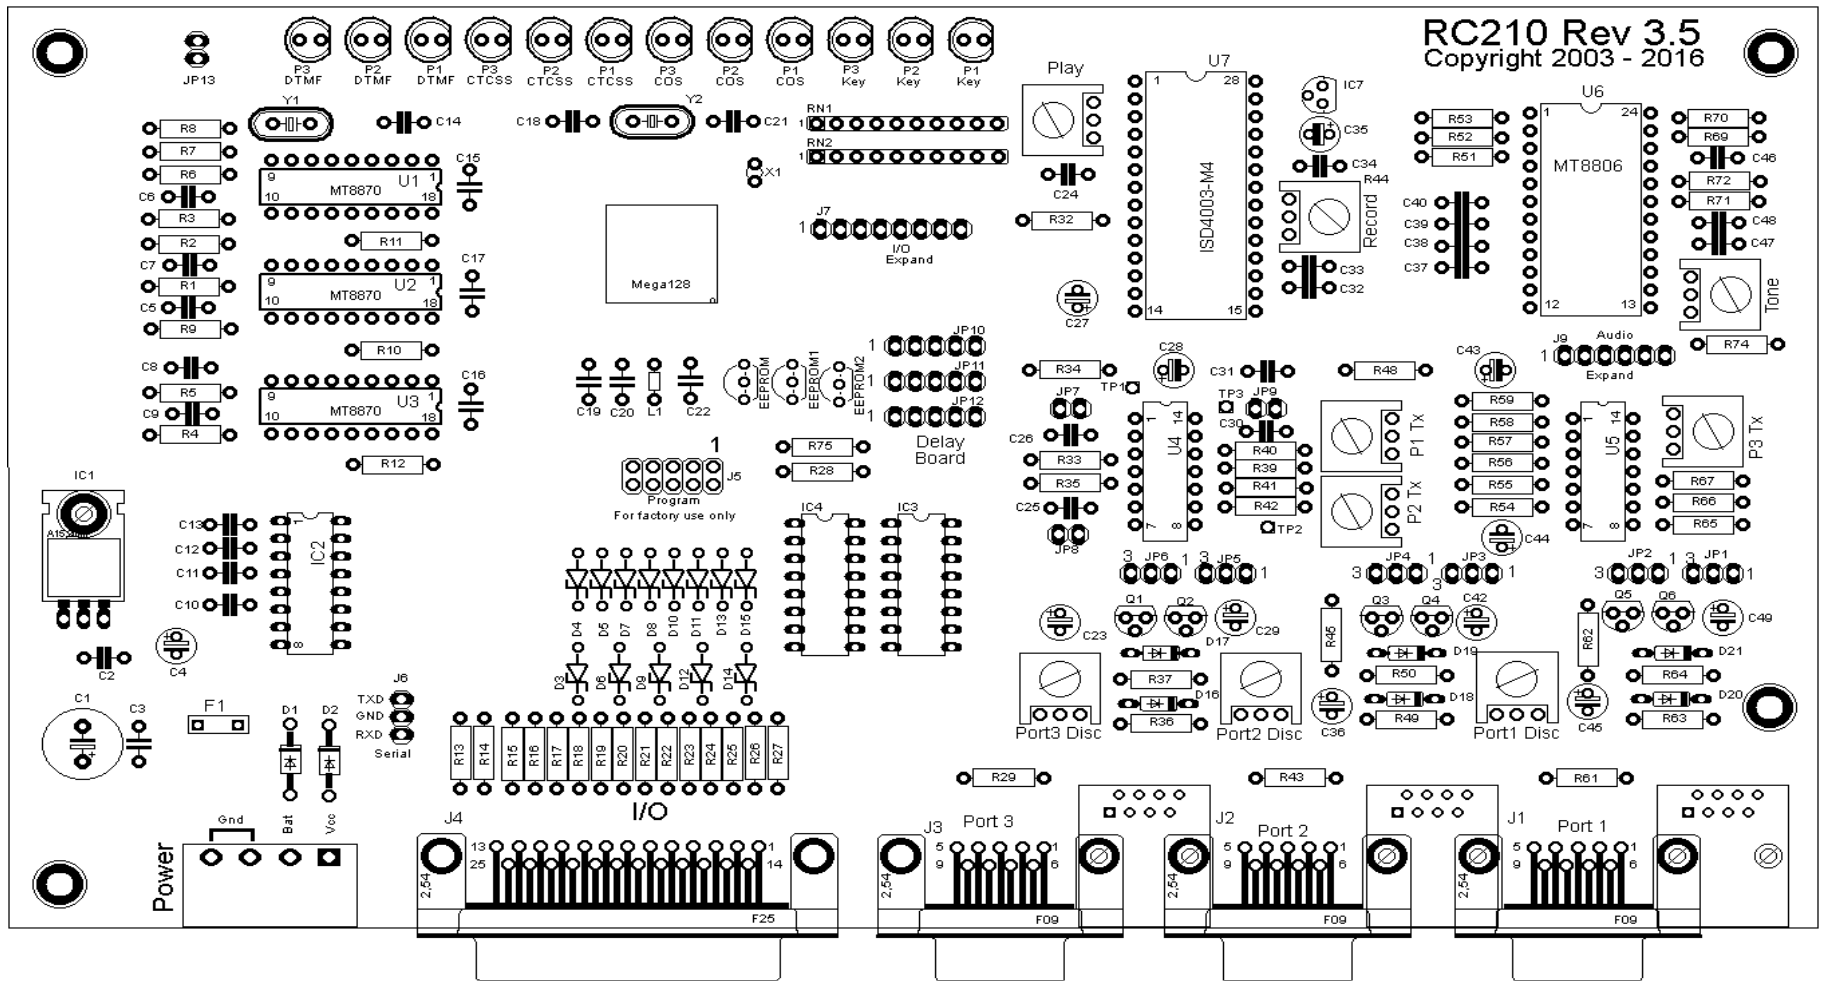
RC210 Rev 3.5
Copyright 2003 - 2016

JP13
P3 DTMF
P2 DTMF
P1 DTMF
P3 CTCSS
P2 CTCSS
P1 CTCSS
P3 COS
P2 COS
P1 COS
P3 Key
P2 Key
P1 Key

Play
U7
IC7
U6

Y1
C14
C18
Y2
C21
RN1
RN2
R8
R7
R6
C6
R3
R2
C7
R1
C5
R9
C8
R5
C9
R4
9 MT8870 U1 1
10 18
C15
R11
C17
9 MT8870 U2 1
10 18
R10
C16
9 MT8870 U3 1
10 18
R12
X1
Mega128
J7
I/O Expand
C24
R32
1 28
ISD4003-M4
14 15
C35
C34
R44
Record
C33
C32
C27
R53
R52
R51
C40
C39
C38
C37
1 24
MT8806
12 13
R70
R69
C46
R72
R71
C48
C47
Tone
R74
J9 Audio Expand

JP10
JP11
JP12
EEPROM
EEPROM1
EEPROM2
C19
C20
L1
C22
Delay Board
R75
R28
1
J5
Program
For factory use only

R34
TP1
C28
C31
R48
C43
JP7
TP3
JP9
C30
C26
R33
R35
C25
JP8
U4
R40
R39
R41
R42
TP2
P1 Tx
P2 Tx
R59
R58
R57
R56
R55
R54
C44
U5
P3 Tx
R67
R66
R65

IC1
C13
C12
C11
C10
IC2
C2
C4
IC4
IC3
D4 D5 D7 D8 D10 D11 D13 D15
D3 D6 D9 D12 D14

3 JP6 1 3 JP5 1
JP4 1 JP3 1
JP2 1 3 JP1 1
Q1 Q2 Q3 Q4 C42 Q5 Q6 C49
C23
D17
C29
R45
D19
R62
D21
R37
D16
R50
D18
R64
D20
R36
C36
R49
C45
R63
Port3 Disc
Port2 Disc
Port1 Disc

C1
C3
F1
D1
D2
J6
TXD
GND
RXD
Serial
R13 R14 R15 R16 R17 R18 R19 R20 R21 R22 R23 R24 R25 R26 R27
I/O
R29
R43
R61

Gnd
Bat
Vcc
Power
J4
13
25
14
2,54
F25
J3
Port 3
5 1
9 6
F09
J2
Port 2
F09
J1
Port 1
F09